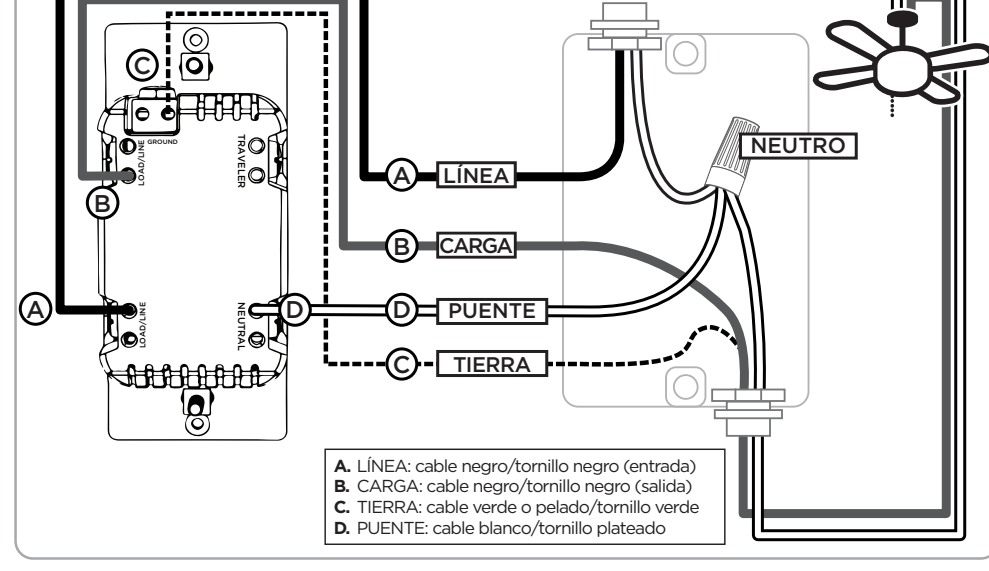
C

GROUND

LOAD/LINE

TRAVELER

B

A

LOAD/LINE

NEUTRAL

D

NEUTRO

A LÍNEA

B CARGA

D PUENTE

C TIERRA

**A.** LÍNEA: cable negro/tornillo negro (entrada)
**B.** CARGA: cable negro/tornillo negro (salida)
**C.** TIERRA: cable verde o pelado/tornillo verde
**D.** PUENTE: cable blanco/tornillo plateado